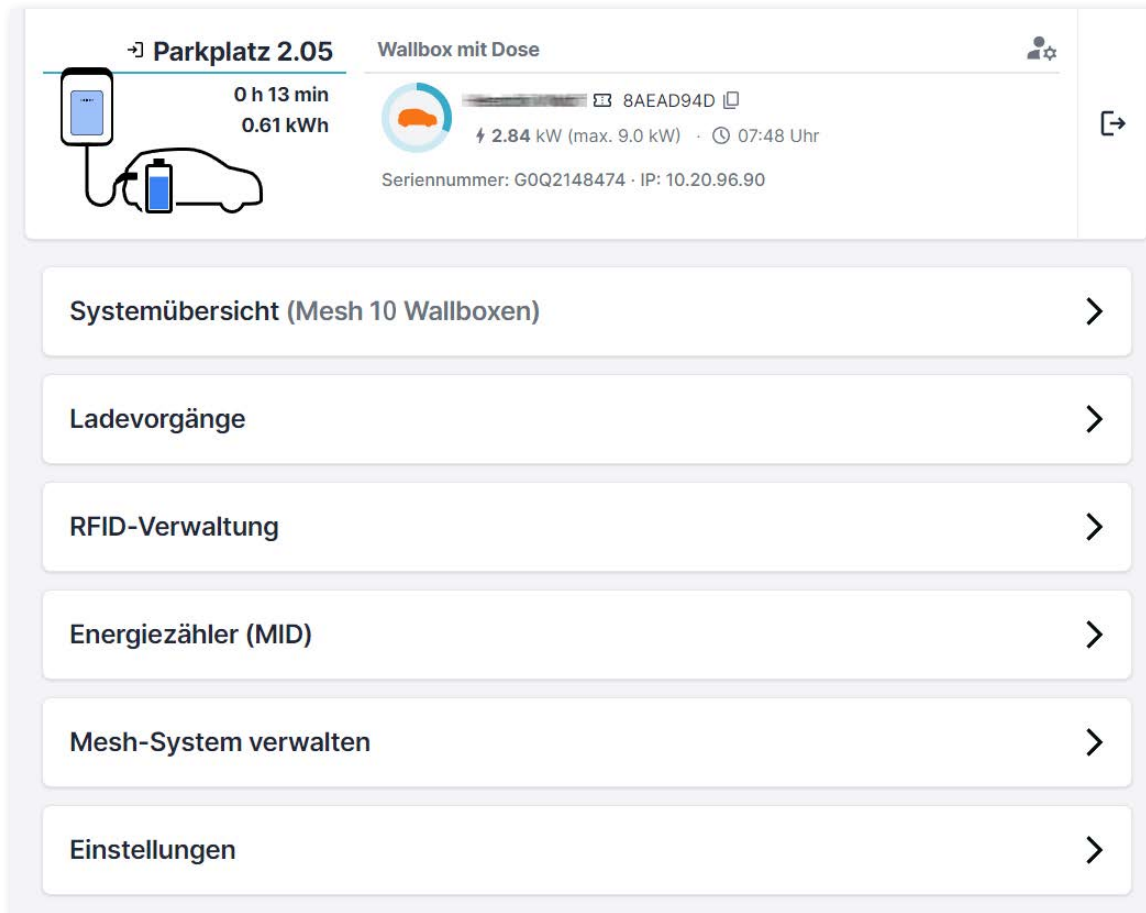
Parkplatz 2.05

0 h 13 min
0.61 kWh

Wallbox mit Dose

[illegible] 8AEAD94D

2.84 kW (max. 9.0 kW) · 07:48 Uhr

Seriennummer: G0Q2148474 · IP: 10.20.96.90

Systemübersicht (Mesh 10 Wallboxen)

Ladevorgänge

RFID-Verwaltung

Energiezähler (MID)

Mesh-System verwalten

Einstellungen